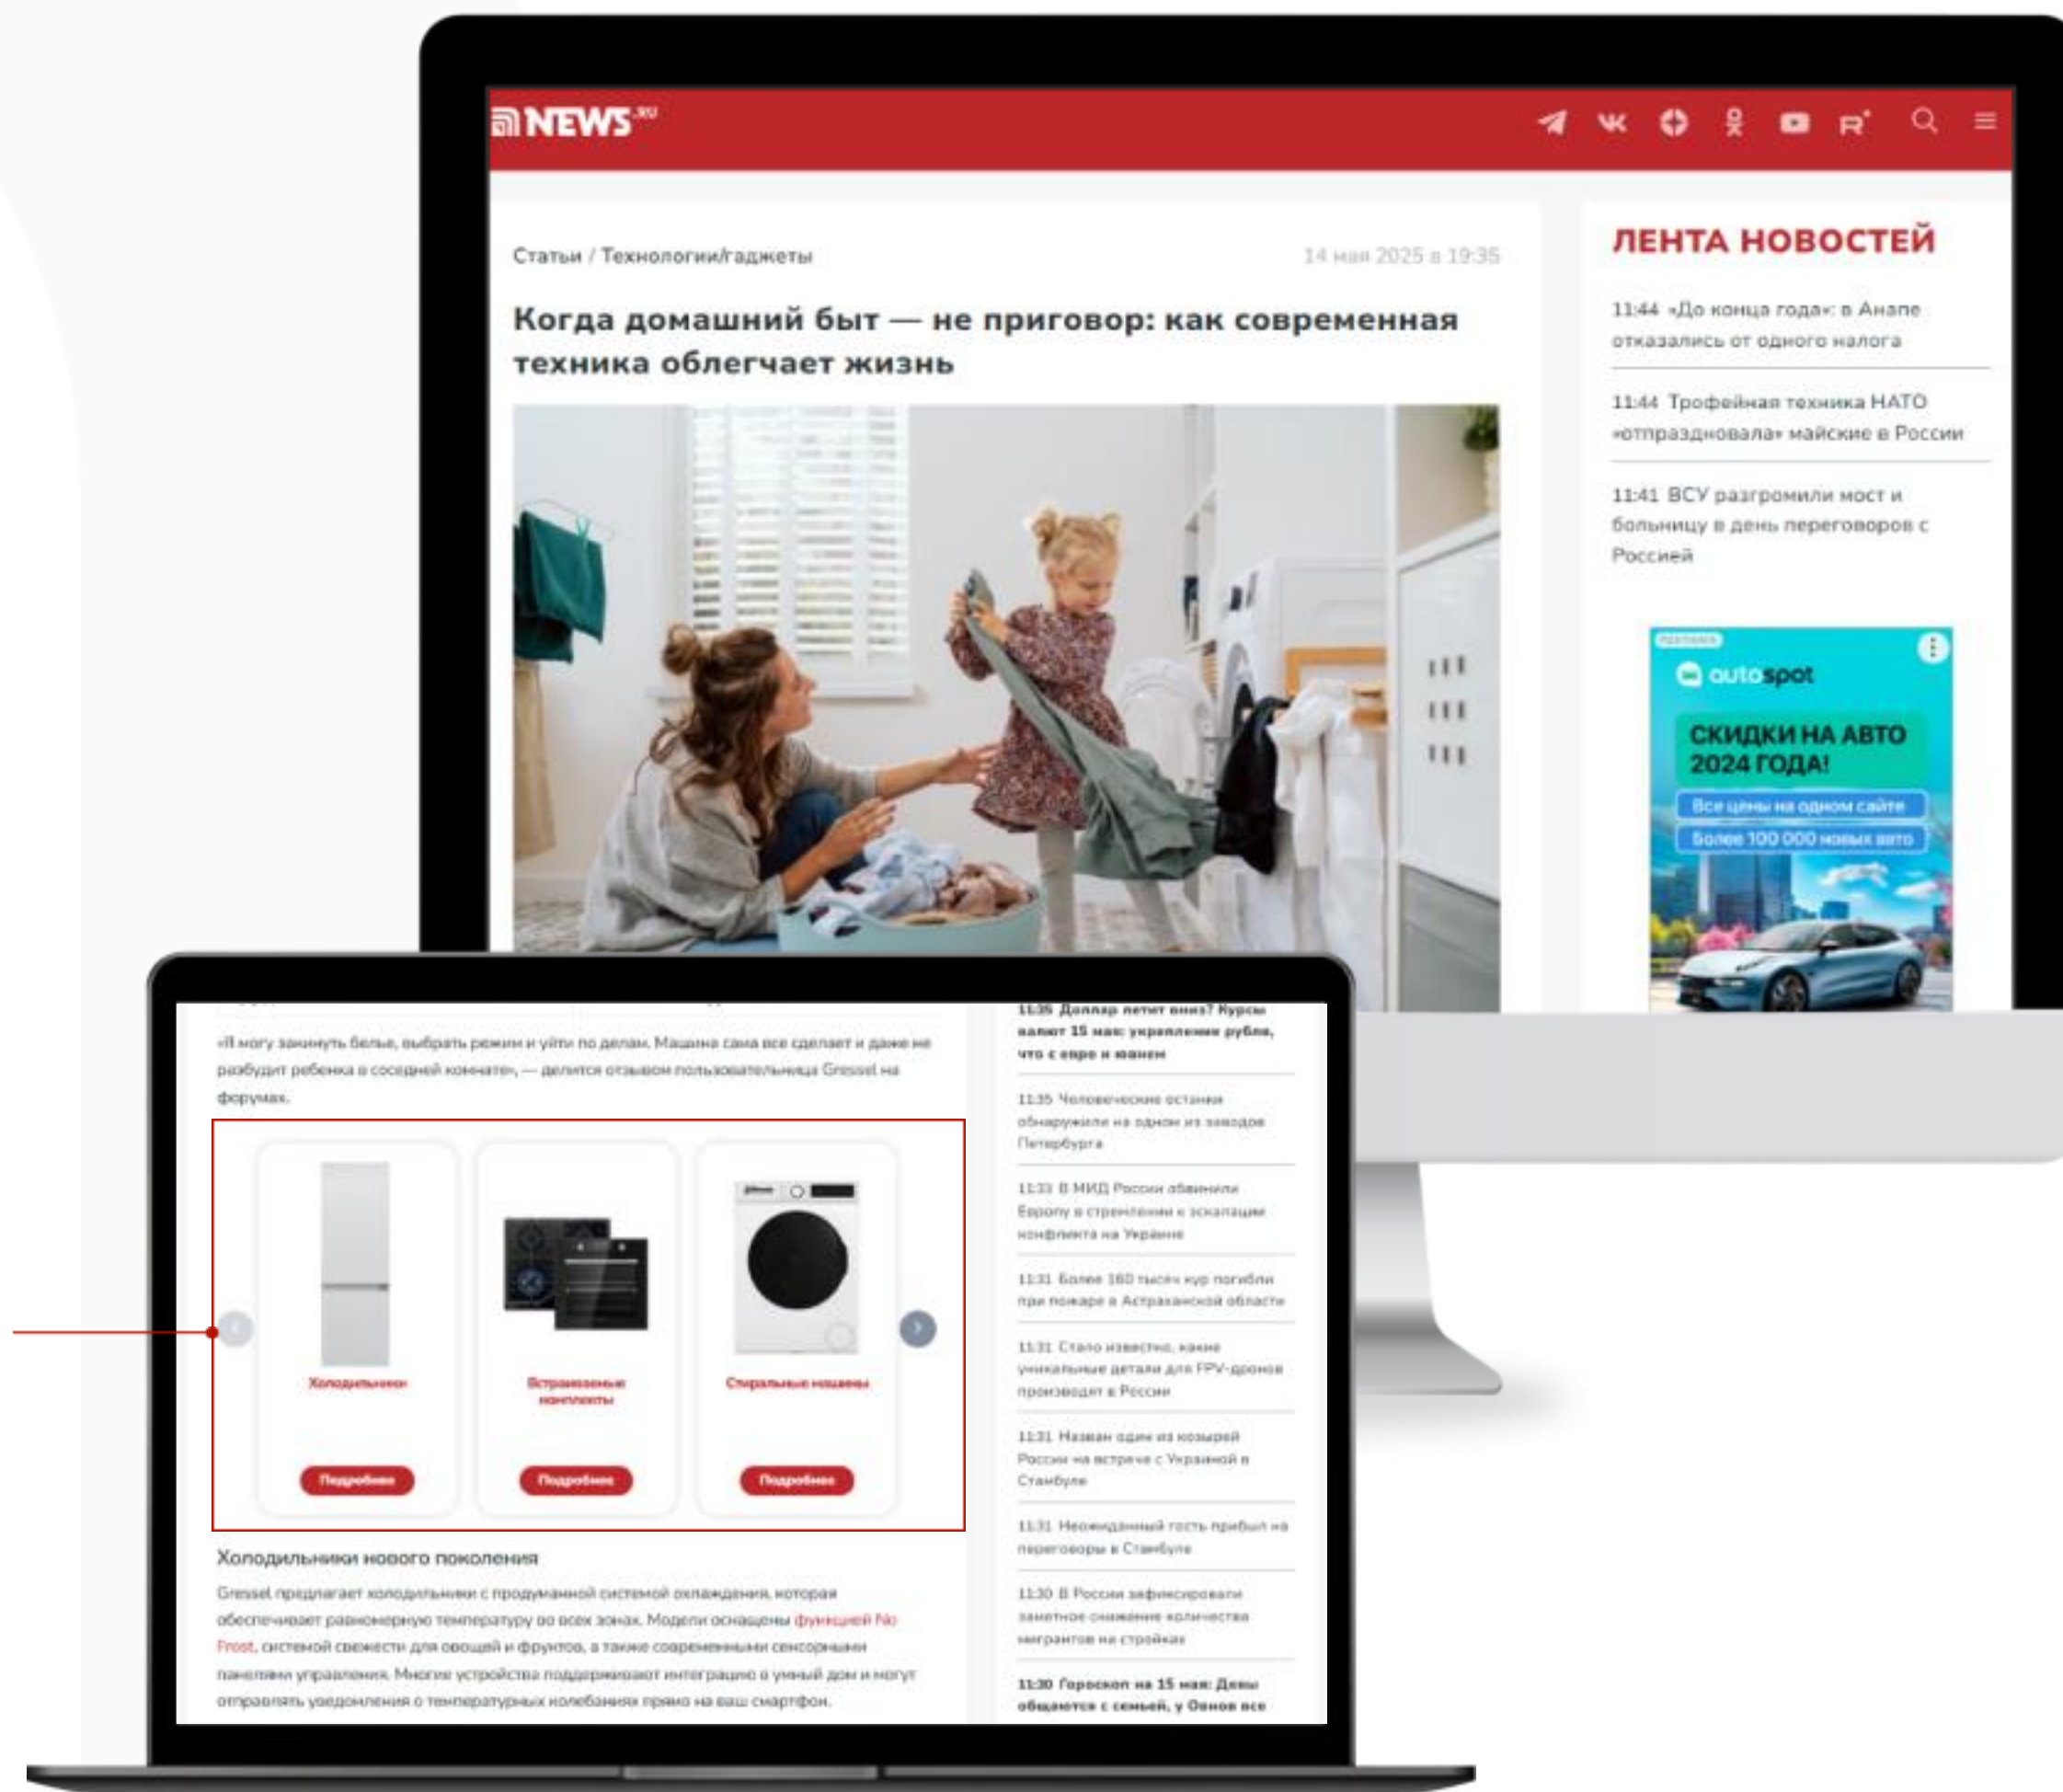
NEWS.ru

Статьи / Технологии/гаджеты

14 мая 2025 в 19:35

Когда домашний быт — не приговор: как современная техника облегчает жизнь

ЛЕНТА НОВОСТЕЙ

11:44 «До конца года»: в Анапе отказались от одного налога

11:44 Трофейная техника НАТО «отпраздновала» майские в России

11:41 ВСУ разгромили мост и больницу в день переговоров с Россией

autospot

СКИДКИ НА АВТО 2024 ГОДА!

Все цены на одном сайте

Более 100 000 новых авто

«Я могу закинуть белье, выбрать режим и уйти по делам. Машина сама все сделает и даже не разбудит ребенка в соседней комнате», — делится отзывом пользовательница Gressel на форумах.

Холодильники

Подробнее

Встраиваемые комплекты

Подробнее

Стиральные машины

Подробнее

Холодильники нового поколения

Gressel предлагает холодильники с продуманной системой охлаждения, которая обеспечивает равномерную температуру во всех зонах. Модели оснащены функцией No Frost, системой свежести для овощей и фруктов, а также современными сенсорными панелями управления. Многие устройства поддерживают интеграцию в умный дом и могут отправлять уведомления о температурных колебаниях прямо на ваш смартфон.

11:35 Доллар летит вниз? Курсы валют 15 мая: укрепление рубля, что с евро и юанем

11:35 Человеческие останки обнаружили на одном из заводов Петербурга

11:33 В МИД России обвинили Европу в стремлении к эскалации конфликта на Украине

11:31 Более 160 тысяч кур погибли при пожаре в Астраханской области

11:31 Стало известно, какие уникальные детали для FPV-дронов производят в России

11:31 Назван один из козырей России на встрече с Украиной в Стамбуле

11:31 Неожиданный гость прибыл на переговоры в Стамбуле

11:30 В России зафиксировали заметное снижение количества мигрантов на стройках

11:30 Гороскоп на 15 мая: Девы общаются с семьей, у Овнов все